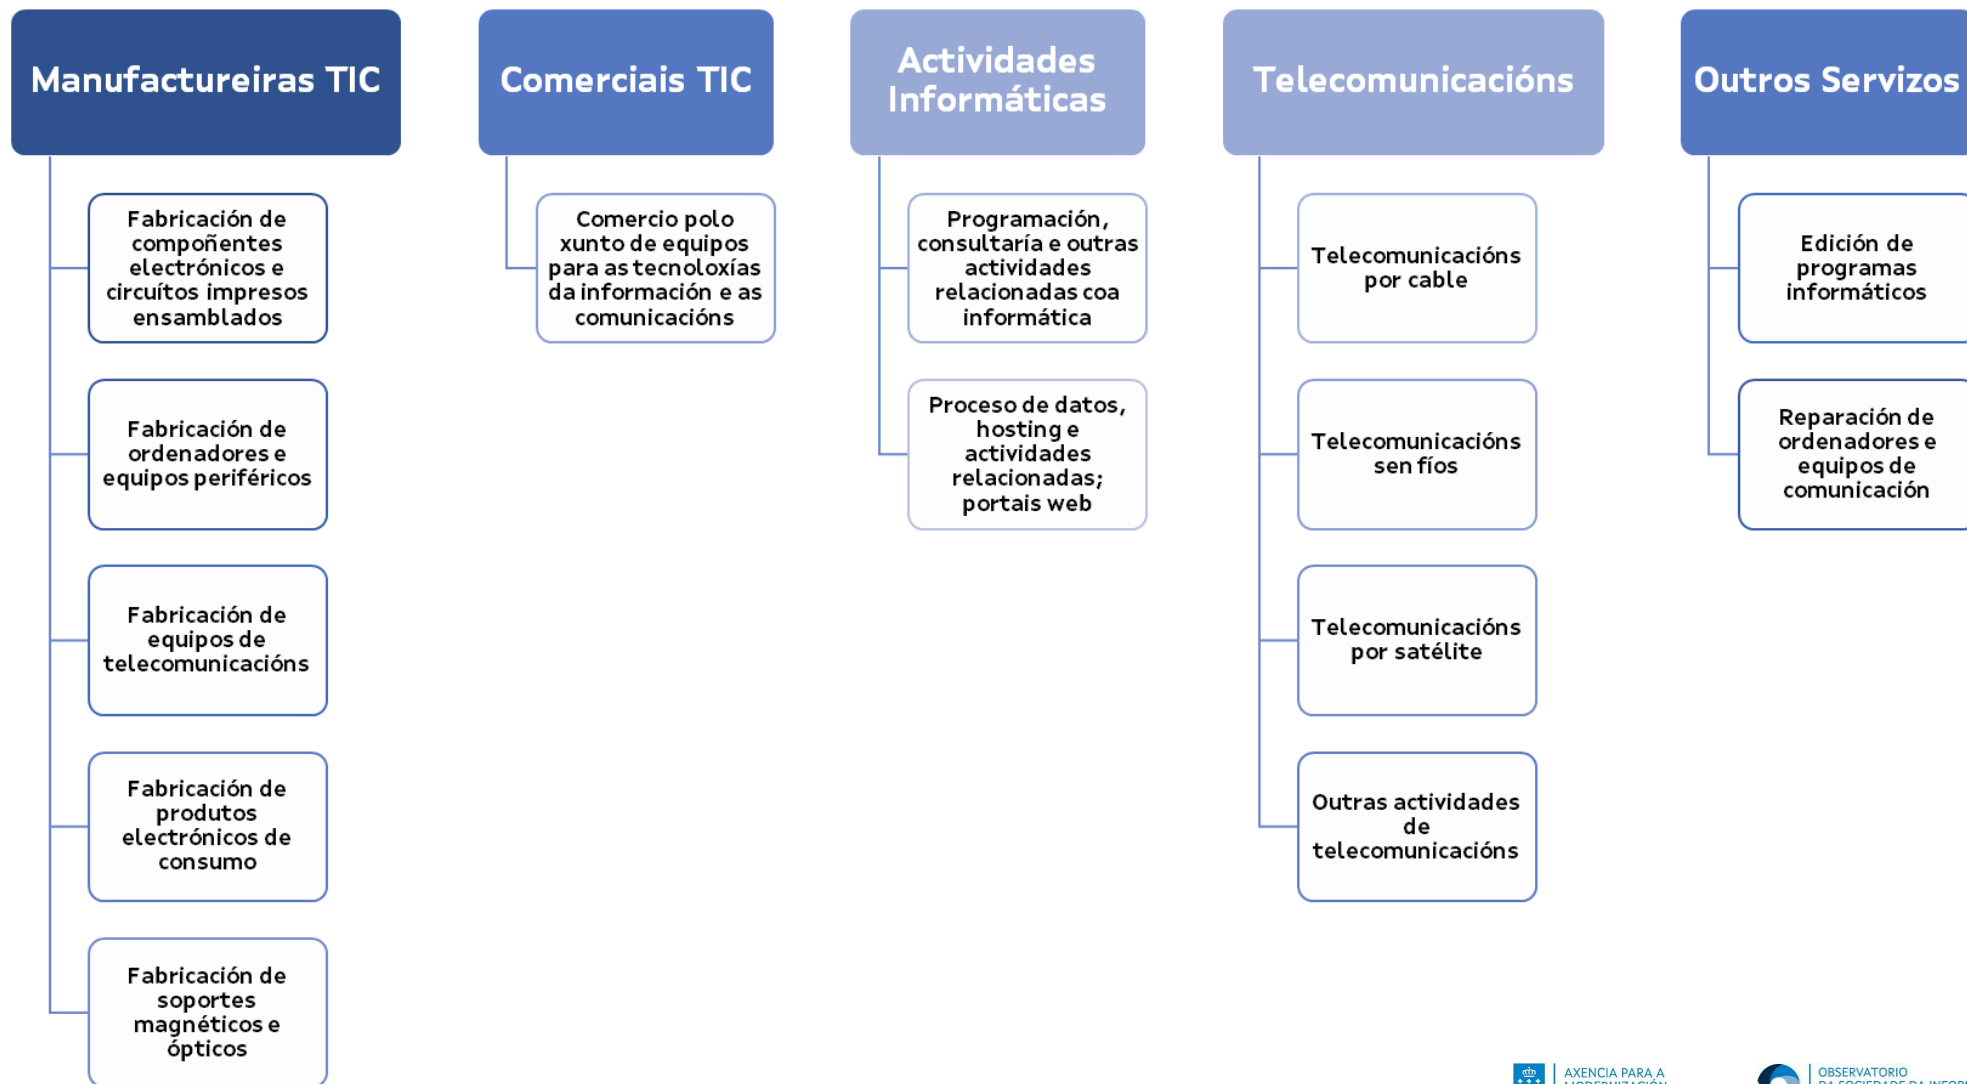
Manufactureiras TIC

Fabricación de compoñentes electrónicos e circuítos impresos ensamblados

Fabricación de ordenadores e equipos periféricos

Fabricación de equipos de telecomunicacións

Fabricación de produtos electrónicos de consumo

Fabricación de soportes magnéticos e ópticos

Comerciais TIC

Comercio polo xunto de equipos para as tecnoloxías da información e as comunicacións

Actividades Informáticas

Programación, consultaría e outras actividades relacionadas coa informática

Proceso de datos, hosting e actividades relacionadas; portais web

Telecomunicacións

Telecomunicacións por cable

Telecomunicacións sen fíos

Telecomunicacións por satélite

Outras actividades de telecomunicacións

Outros Servizos

Edición de programas informáticos

Reparación de ordenadores e equipos de comunicación

AXENCIA PARA A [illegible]

OBSERVATORIO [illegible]